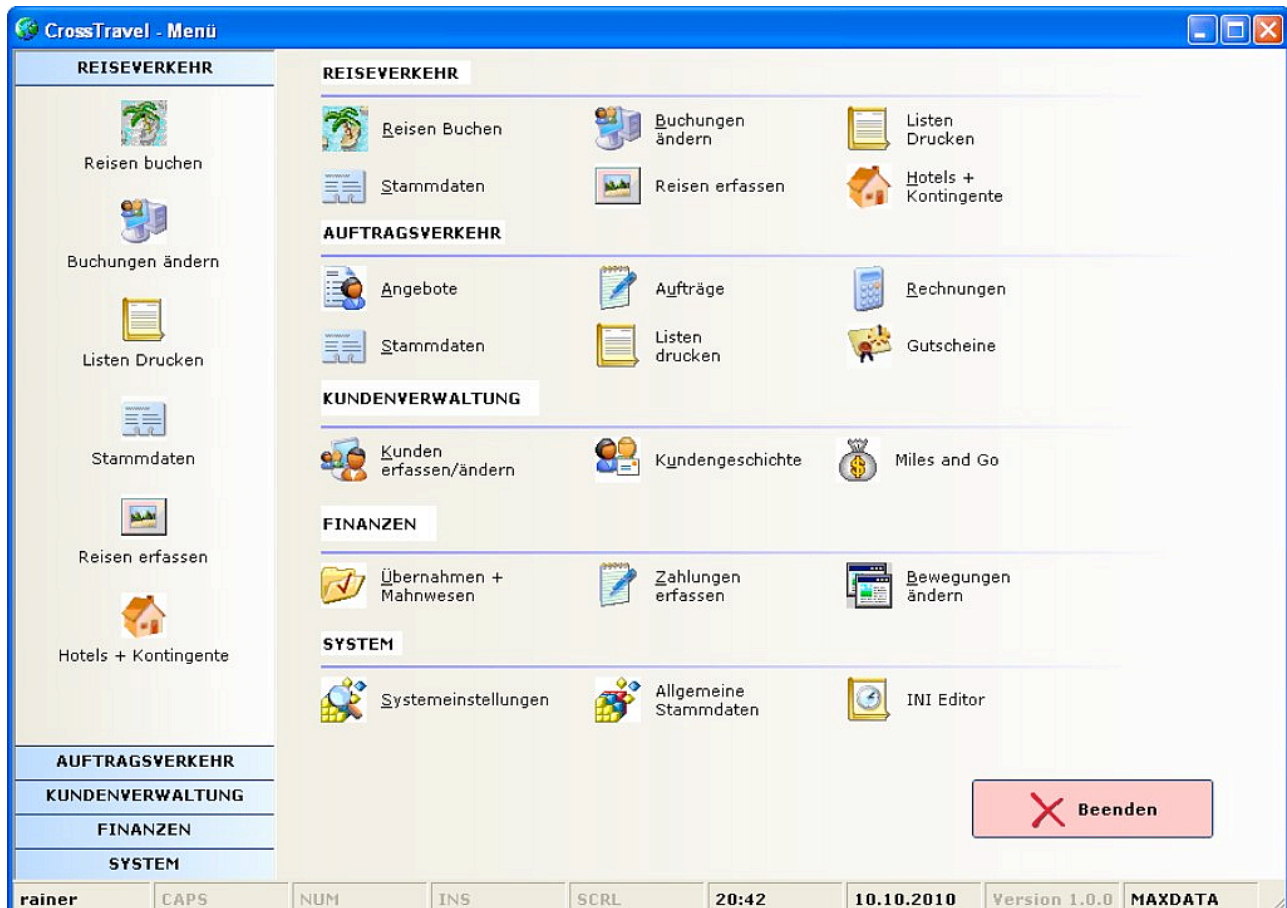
CrossTravel - Menü

REISEVERKEHR

Reisen buchen

Buchungen ändern

Listen Drucken

Stammdaten

Reisen erfassen

Hotels + Kontingente

AUFTRAGSVERKEHR

KUNDENVERWALTUNG

FINANZEN

SYSTEM

REISEVERKEHR

Reisen Buchen

Buchungen ändern

Listen Drucken

Stammdaten

Reisen erfassen

Hotels + Kontingente

AUFTRAGSVERKEHR

Angebote

Aufträge

Rechnungen

Stammdaten

Listen drucken

Gutscheine

KUNDENVERWALTUNG

Kunden erfassen/ändern

Kundengeschichte

Miles and Go

FINANZEN

Übernahmen + Mahnwesen

Zahlungen erfassen

Bewegungen ändern

SYSTEM

Systemeinstellungen

Allgemeine Stammdaten

INI Editor

Beenden

| rainer | CAPS | NUM | INS | SCRL | 20:42 | 10.10.2010 | Version 1.0.0 | MAXDATA |
|---|---|---|---|---|---|---|---|---|